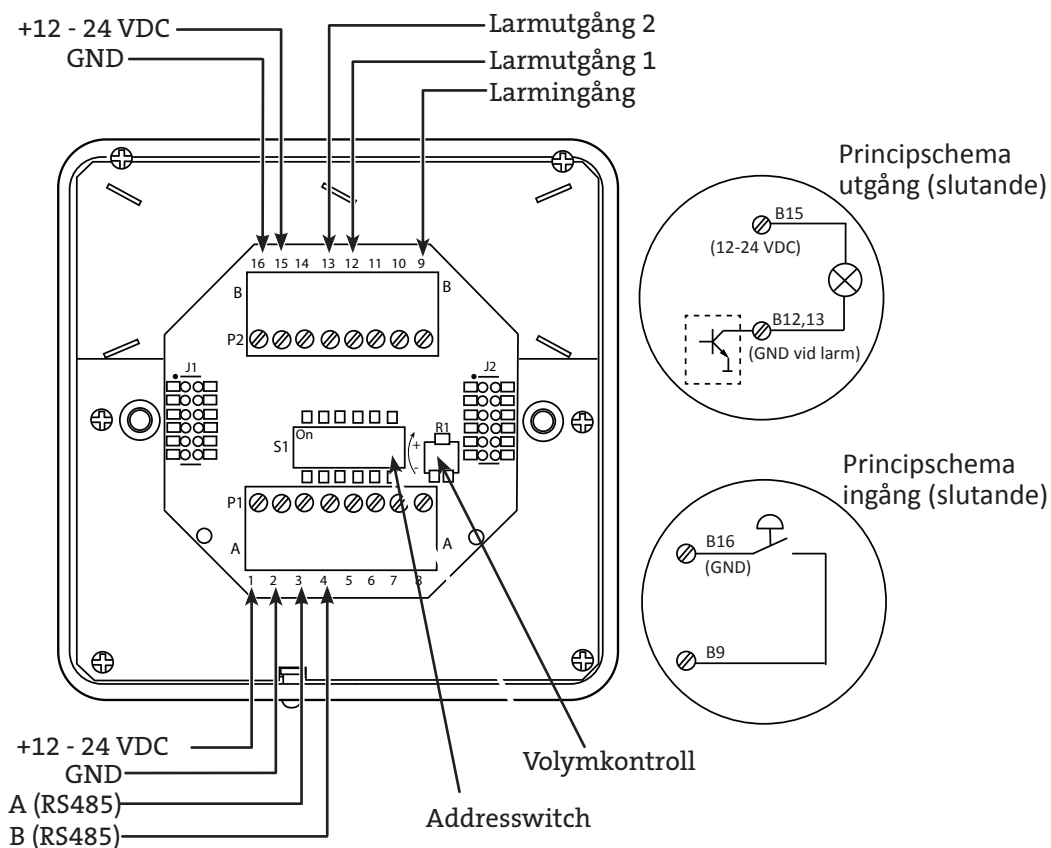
+12 - 24 VDC
GND
Larmutgång 2
Larmutgång 1
Larmingång

16 15 14 13 12 11 10 9
B
B
P2
J1
J2
On
S1
R1
+
-
P1
A
A
1 2 3 4 5 6 7 8

Principschema utgång (slutande)
B15
(12-24 VDC)
B12,13
(GND vid larm)

Principschema ingång (slutande)
B16
(GND)
B9

+12 - 24 VDC
GND
A (RS485)
B (RS485)
Addresswitch
Volymkontroll